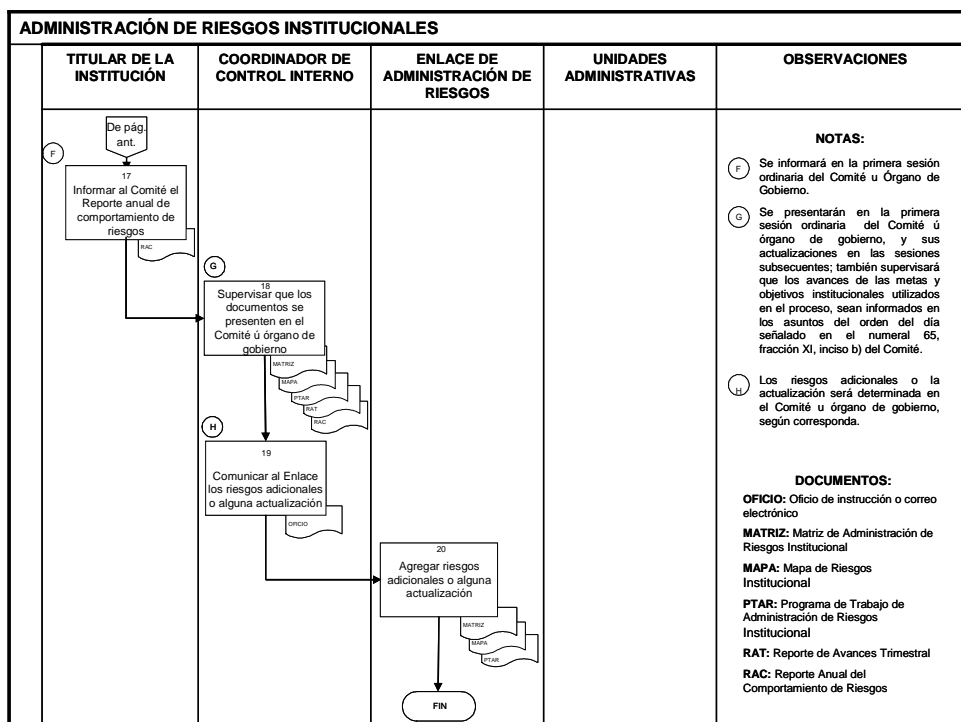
ADMINISTRACIÓN DE RIESGOS INSTITUCIONALES

| TITULAR DE LA INSTITUCIÓN | COORDINADOR DE CONTROL INTERNO | ENLACE DE ADMINISTRACIÓN DE RIESGOS | UNIDADES ADMINISTRATIVAS | OBSERVACIONES |
|---|---|---|---|---|

De pág. ant.

F

17
Informar al Comité el Reporte anual de comportamiento de riesgos

RAC

G

18
Supervisar que los documentos se presenten en el Comité ú órgano de gobierno

MATRIZ

MAPA

PTAR

RAT

RAC

H

19
Comunicar al Enlace los riesgos adicionales o alguna actualización

OFICIO

20
Agregar riesgos adicionales o alguna actualización

MATRIZ

MAPA

PTAR

FIN

NOTAS:

F Se informará en la primera sesión ordinaria del Comité u Órgano de Gobierno.

G Se presentarán en la primera sesión ordinaria del Comité ú órgano de gobierno, y sus actualizaciones en las sesiones subsecuentes; también supervisará que los avances de las metas y objetivos institucionales utilizados en el proceso, sean informados en los asuntos del orden del día señalado en el numeral 65, fracción XI, inciso b) del Comité.

H Los riesgos adicionales o la actualización será determinada en el Comité u órgano de gobierno, según corresponda.

DOCUMENTOS:

OFICIO: Oficio de instrucción o correo electrónico

MATRIZ: Matriz de Administración de Riesgos Institucional

MAPA: Mapa de Riesgos Institucional

PTAR: Programa de Trabajo de Administración de Riesgos Institucional

RAT: Reporte de Avances Trimestral

RAC: Reporte Anual del Comportamiento de Riesgos